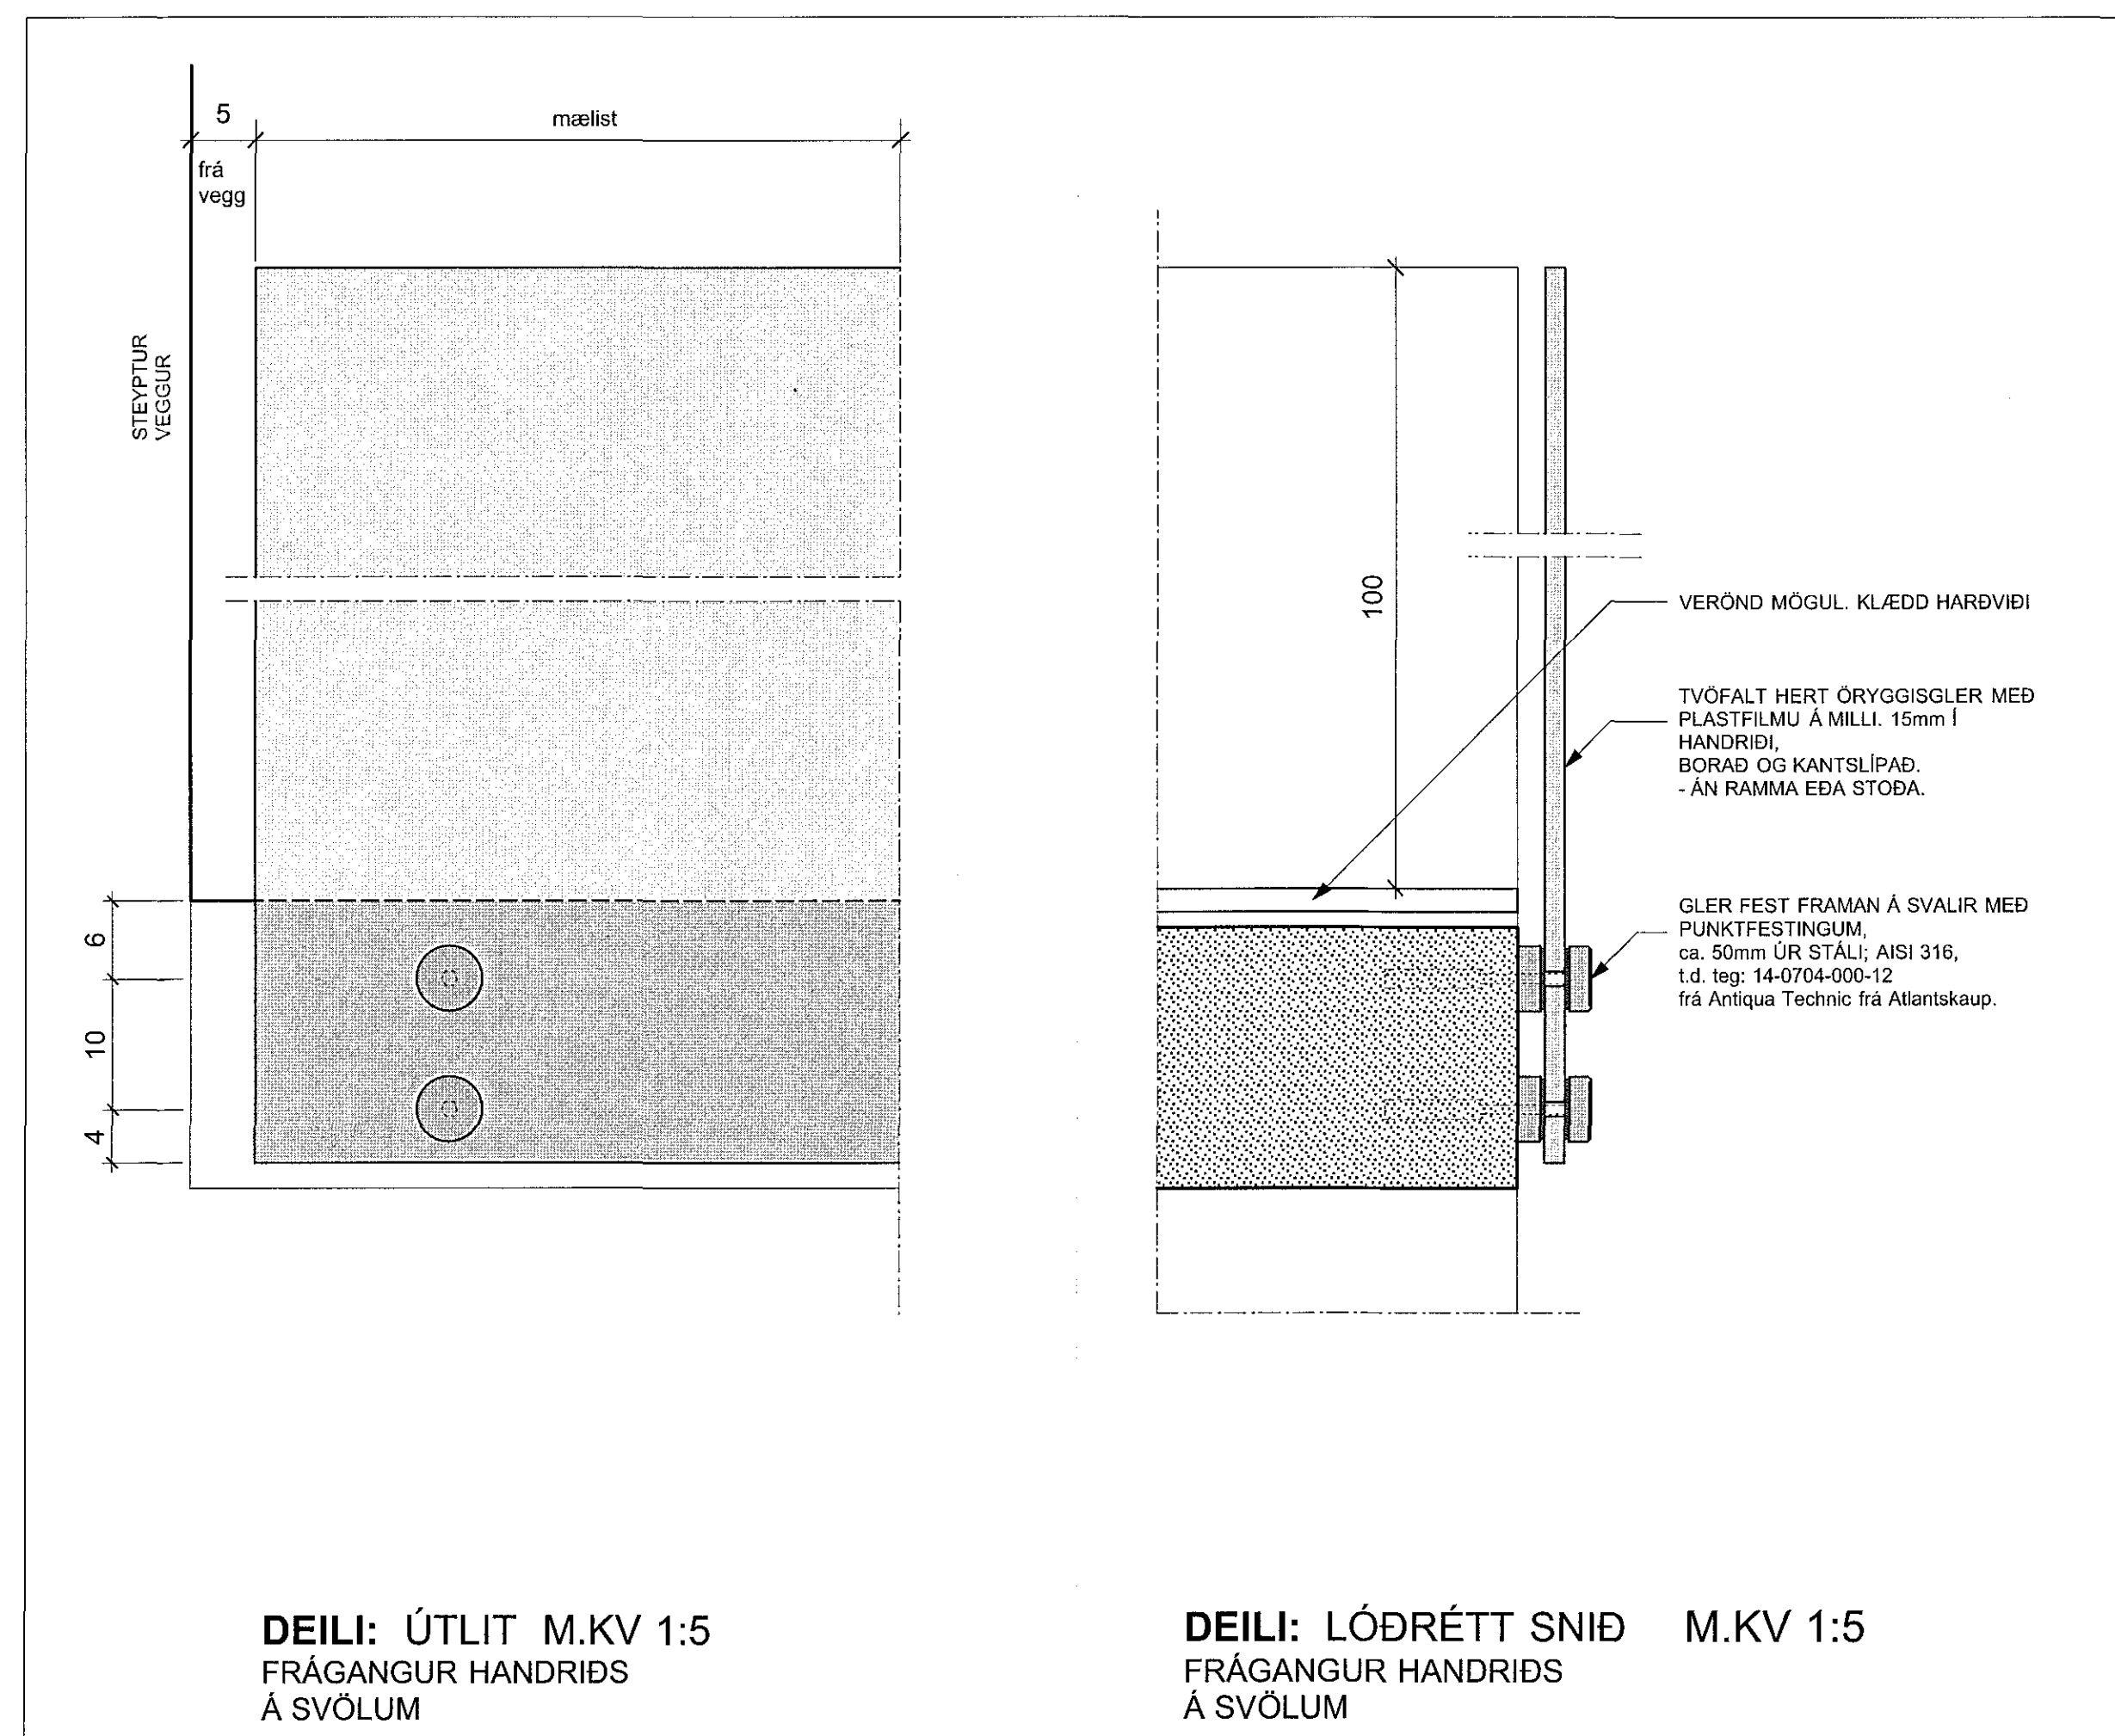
5

mælist

frá vegg

STEYPTUR VEGGUR

6

10

4

100

VERÖND MÖGUL. KLÆDD HARÐVIÐI

TVÖFALT HERT ÖRYGGISGLER MEÐ PLASTFILMU Á MILLI. 15mm Í HANDRIÐI, BORAÐ OG KANTSLÍPAÐ. - ÁN RAMMA EÐA STOÐA.

GLER FEST FRAMAN Á SVALIR MEÐ PUNKTFESTINGUM, ca. 50mm ÚR STÁLI; AISI 316, t.d. teg: 14-0704-000-12 frá Antiqua Technic frá Atlantskaup.

**DEILI:** ÚTLIT M.KV 1:5
FRÁGANGUR HANDRIÐS
Á SVÖLUM

**DEILI:** LÓÐRÉTT SNIÐ M.KV 1:5
FRÁGANGUR HANDRIÐS
Á SVÖLUM